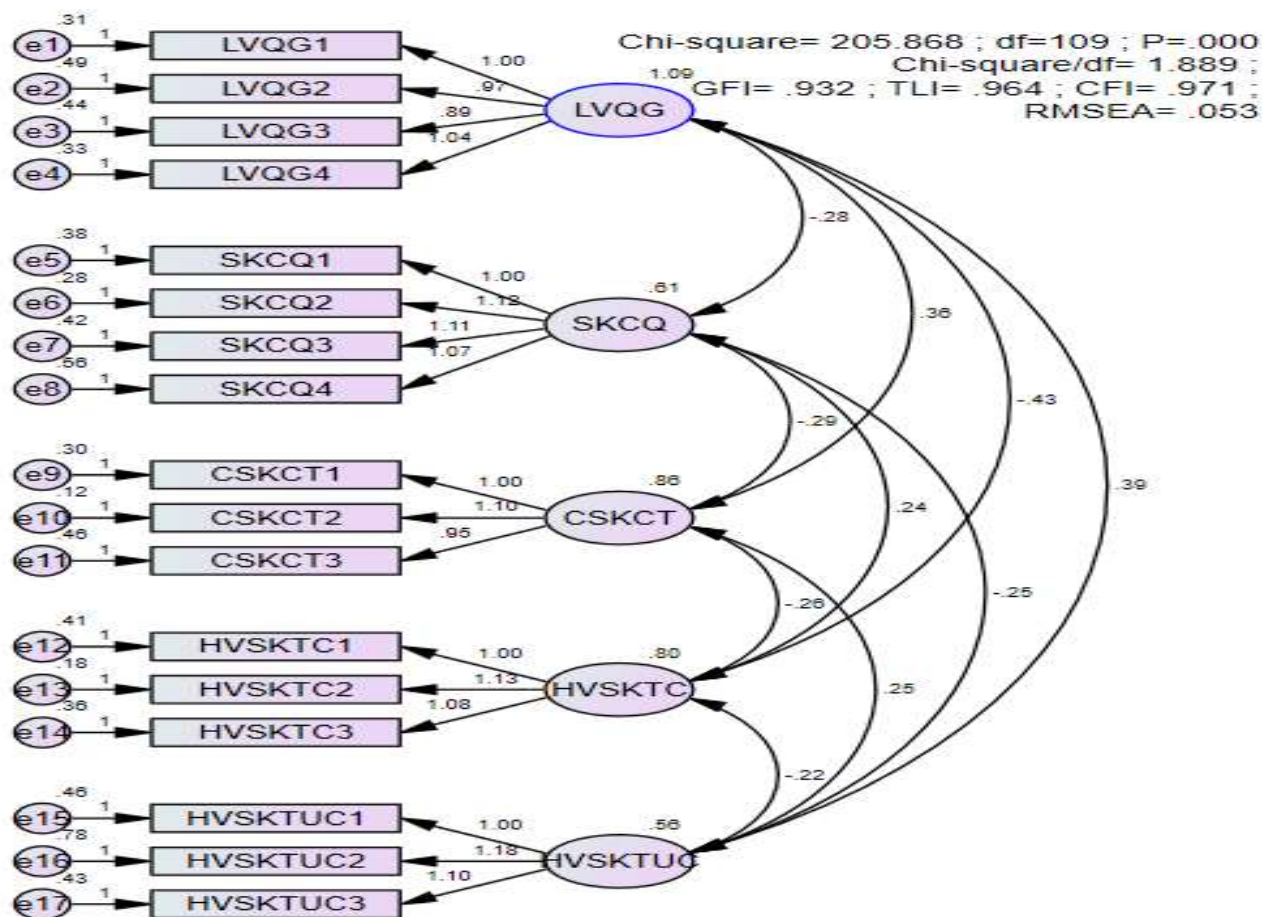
Chi-square= 205.868 ; df=109 ; P=.000
Chi-square/df= 1.889 ;
GFI= .932 ; TLI= .964 ; CFI= .971 ;
RMSEA= .053

.31
e1
1
LVQG1
.49
e2
1
LVQG2
.44
e3
1
LVQG3
.33
e4
1
LVQG4
1.00
.97
.89
1.04
1.09
LVQG

.38
e5
1
SKCQ1
.28
e6
1
SKCQ2
.42
e7
1
SKCQ3
.56
e8
1
SKCQ4
1.00
1.12
1.11
1.07
.61
SKCQ

.30
e9
1
CSKCT1
.12
e10
1
CSKCT2
.46
e11
1
CSKCT3
1.00
1.10
.95
.86
CSKCT

.41
e12
1
HVSKTC1
.18
e13
1
HVSKTC2
.36
e14
1
HVSKTC3
1.00
1.13
1.08
.80
HVSKTC

.46
e15
1
HVSKTUC1
.78
e16
1
HVSKTUC2
.43
e17
1
HVSKTUC3
1.00
1.18
1.10
.56
HVSKTUC

-.28
.36
-.43
.39
-.29
.24
-.25
-.26
.25
-.22